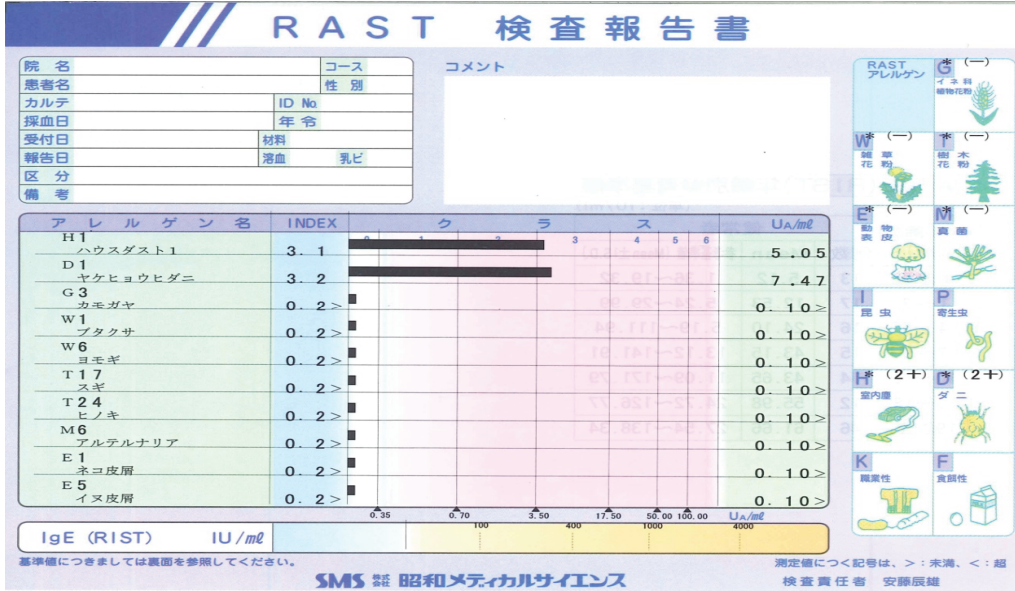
RAST 検査報告書

| 院名 | | コース | |
|---|---|---|---|
| 患者名 | | 性別 | |
| カルテ | | ID No. | |
| 採血日 | | 年令 | |
| 受付日 | | 材料 | |
| 報告日 | | 溶血 | 乳ビ |
| 区分 | | | |
| 備考 | | | |

コメント

| アレルゲン名 | INDEX | クラス | UA/mℓ |
|---|---|---|---|
| H1 ハウスダスト1 | 3.1 | | 5.05 |
| D1 ヤケヒョウヒダニ | 3.2 | | 7.47 |
| G3 カモガヤ | 0.2> | | 0.10> |
| W1 ブタクサ | 0.2> | | 0.10> |
| W6 ヨモギ | 0.2> | | 0.10> |
| T17 スギ | 0.2> | | 0.10> |
| T24 ヒノキ | 0.2> | | 0.10> |
| M6 アルテルナリア | 0.2> | | 0.10> |
| E1 ネコ皮屑 | 0.2> | | 0.10> |
| E5 イヌ皮屑 | 0.2> | | 0.10> |

0 1 2 3 4 5 6
0.35 0.70 3.50 17.50 50.00 100.00 UA/mℓ

IgE (RIST) IU/mℓ 100 400 1000 4000

RAST アレルゲン
G *(ー) イネ科植物花粉
W *(ー) 雑草花粉
T *(ー) 樹木花粉
E *(ー) 動物表皮
M *(ー) 真菌
I 昆虫
P 寄生虫
H *(2+) 室内塵
D *(2+) ダニ
K 職業性
F 食餌性

基準値につきましては裏面を参照してください。
測定値につく記号は、>:未満、<:超
SMS 株式会社 昭和メディカルサイエンス
検査責任者 安藤辰雄